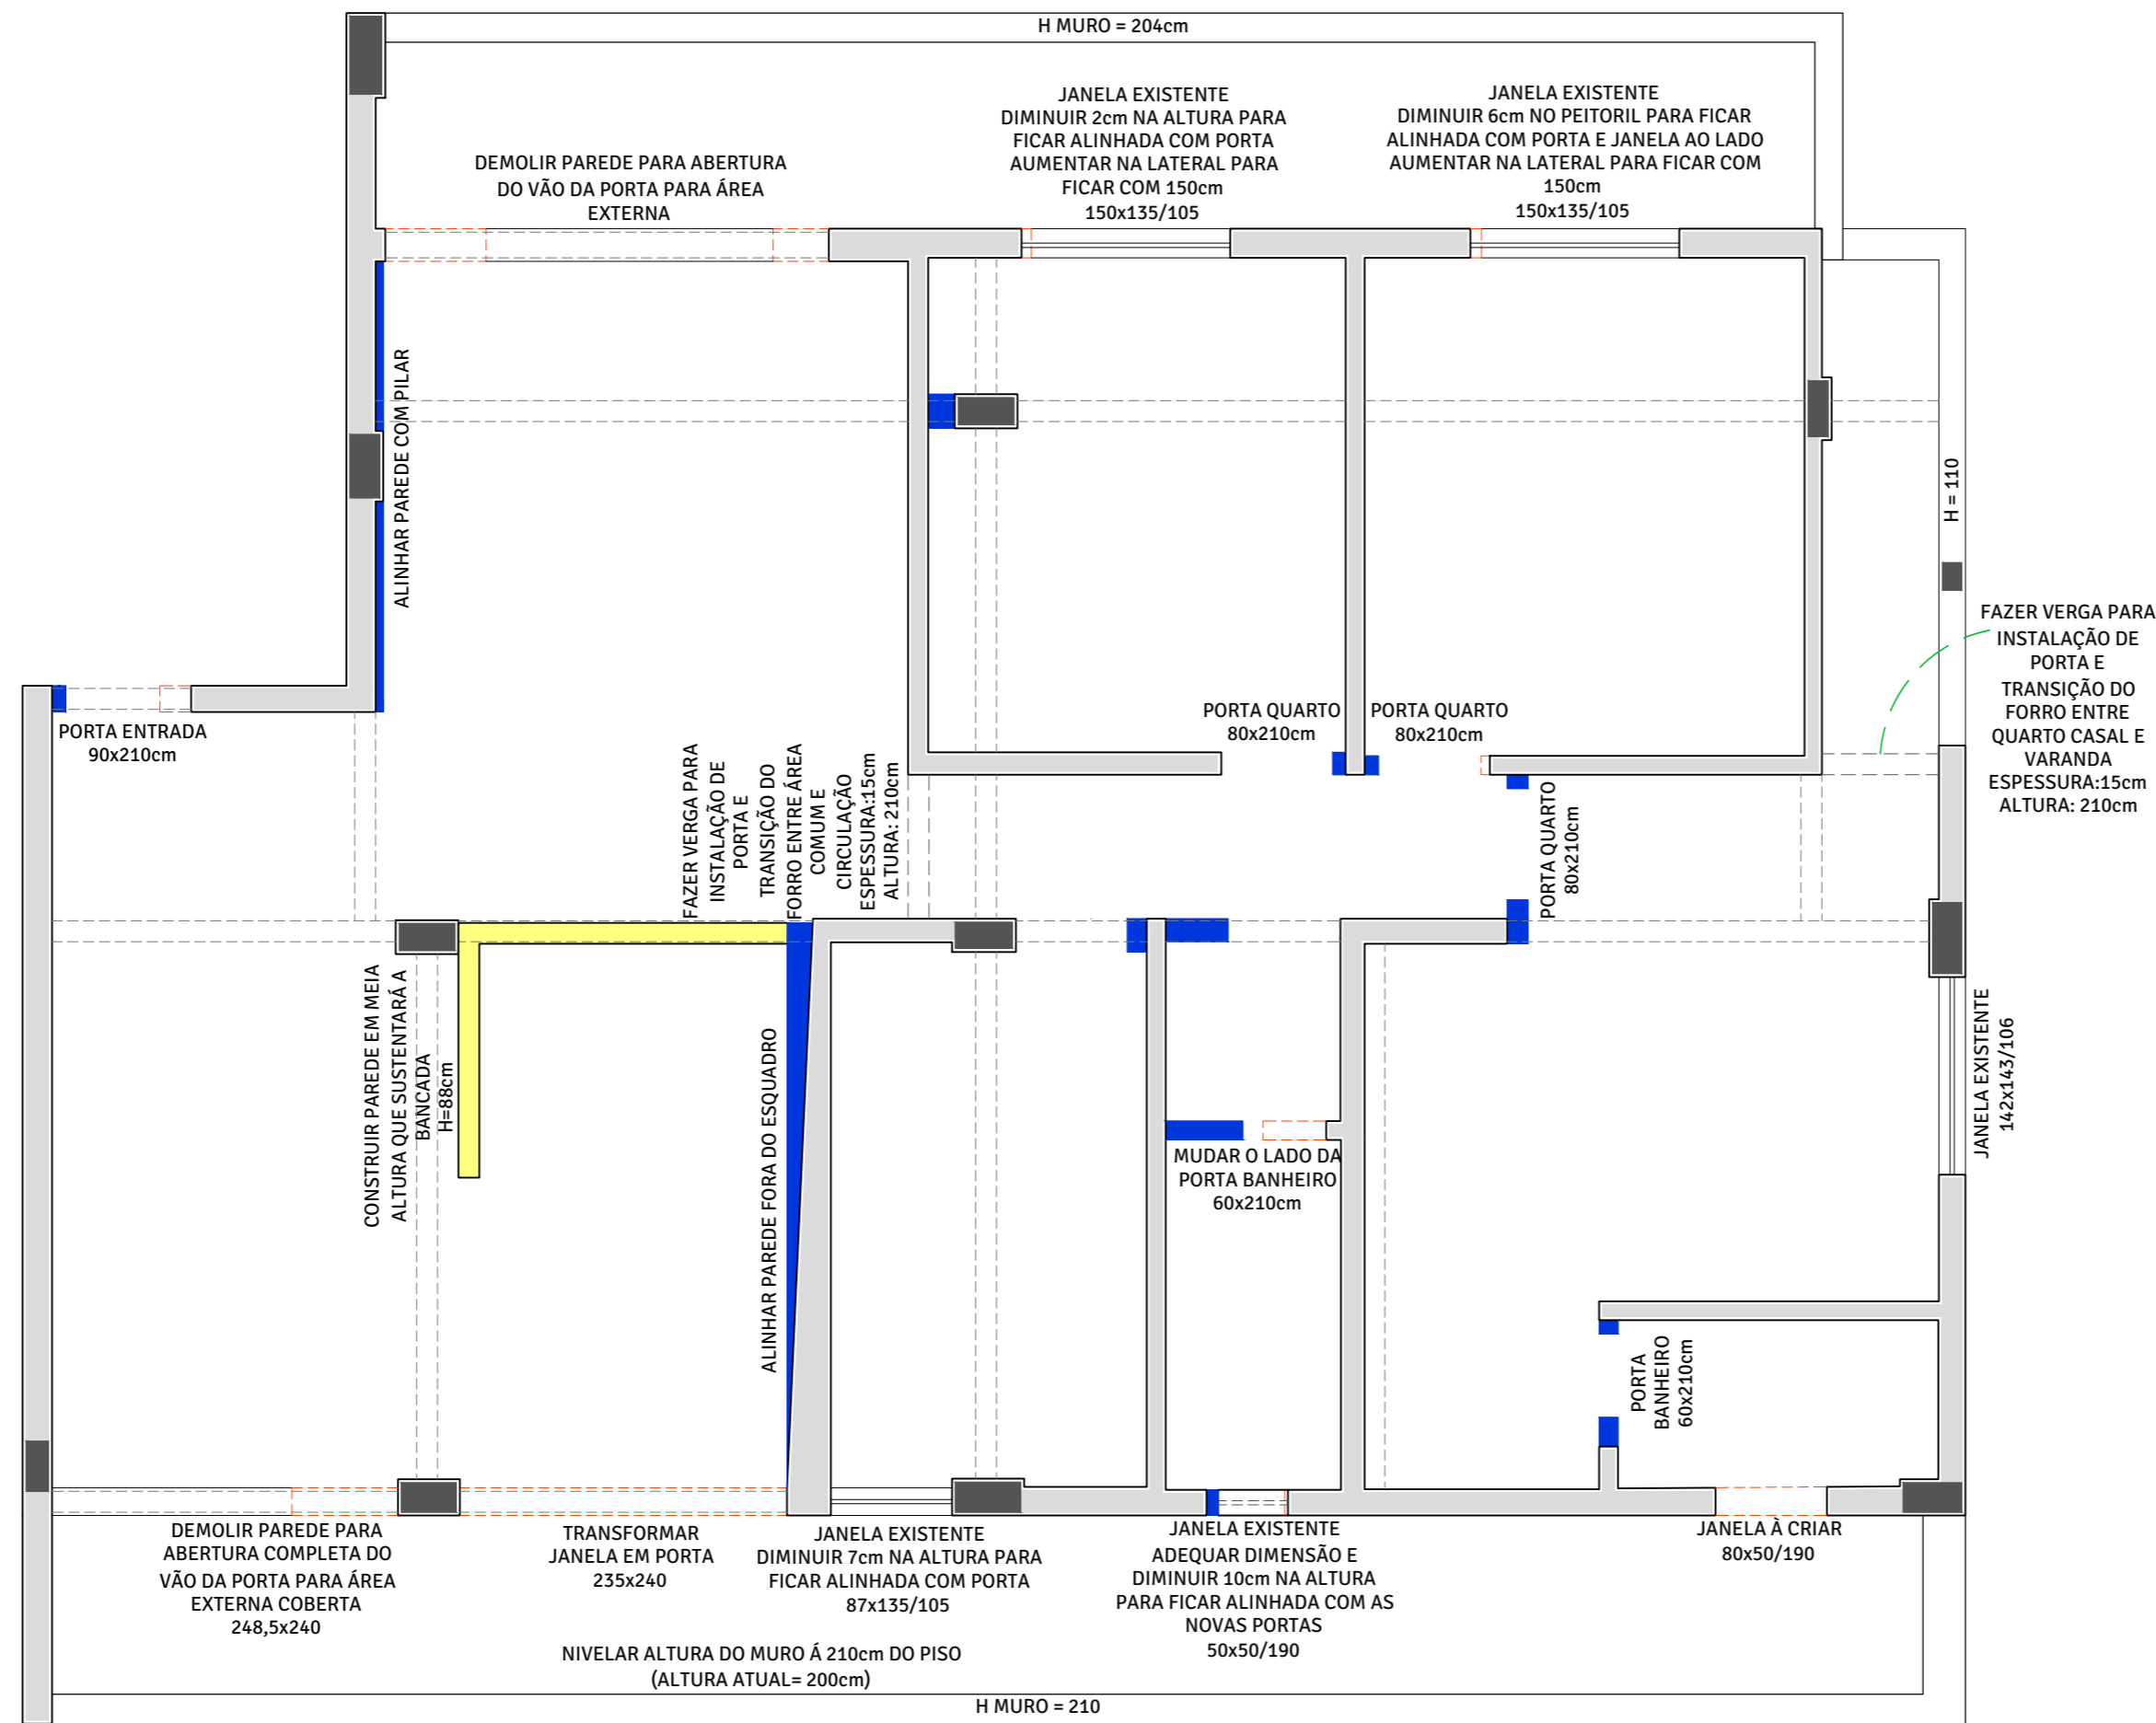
H MURO = 204cm

JANELA EXISTENTE
DIMINUIR 2cm NA ALTURA PARA FICAR ALINHADA COM PORTA
AUMENTAR NA LATERAL PARA FICAR COM 150cm
150x135/105

JANELA EXISTENTE
DIMINUIR 6cm NO PEITORIL PARA FICAR ALINHADA COM PORTA E JANELA AO LADO
AUMENTAR NA LATERAL PARA FICAR COM 150cm
150x135/105

DEMOLIR PAREDE PARA ABERTURA DO VÃO DA PORTA PARA ÁREA EXTERNA

ALINHAR PAREDE COM PILAR

H = 110

FAZER VERGA PARA INSTALAÇÃO DE PORTA E TRANSIÇÃO DO FORRO ENTRE QUARTO CASAL E VARANDA
ESPESSURA:15cm
ALTURA: 210cm

PORTA ENTRADA
90x210cm

PORTA QUARTO
80x210cm

PORTA QUARTO
80x210cm

FAZER VERGA PARA INSTALAÇÃO DE PORTA E TRANSIÇÃO DO FORRO ENTRE ÁREA COMUM E CIRCULAÇÃO
ESPESSURA:15cm
ALTURA: 210cm

PORTA QUARTO
80x210cm

CONSTRUIR PAREDE EM MEIA ALTURA QUE SUSTENTARÁ A BANCADA
H=88cm

ALINHAR PAREDE FORA DO ESQUADRO

MUDAR O LADO DA PORTA BANHEIRO
60x210cm

JANELA EXISTENTE
142x143/106

PORTA BANHEIRO
60x210cm

DEMOLIR PAREDE PARA ABERTURA COMPLETA DO VÃO DA PORTA PARA ÁREA EXTERNA COBERTA
248,5x240

TRANSFORMAR JANELA EM PORTA
235x240

JANELA EXISTENTE
DIMINUIR 7cm NA ALTURA PARA FICAR ALINHADA COM PORTA
87x135/105

JANELA EXISTENTE
ADEQUAR DIMENSÃO E DIMINUIR 10cm NA ALTURA PARA FICAR ALINHADA COM AS NOVAS PORTAS
50x50/190

JANELA À CRIAR
80x50/190

NIVELAR ALTURA DO MURO Á 210cm DO PISO
(ALTURA ATUAL= 200cm)

H MURO = 210